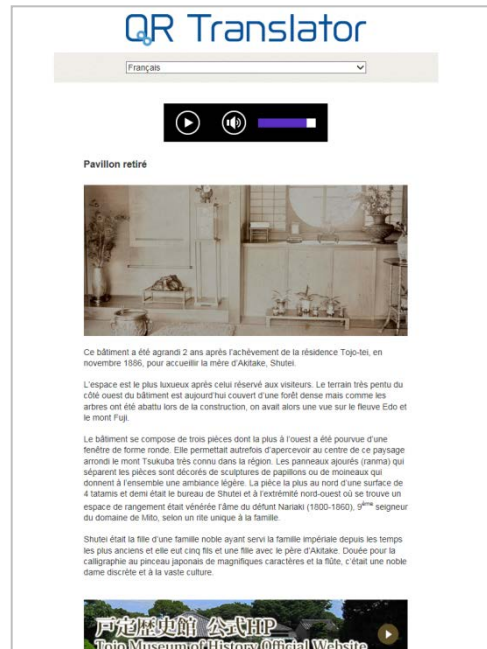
QR Translator

Français

Pavillon retiré

Ce bâtiment a été agrandi 2 ans après l'achèvement de la résidence Tojo-tei, en novembre 1886, pour accueillir la mère d'Akitake, Shutei.

L'espace est le plus luxueux après celui réservé aux visiteurs. Le terrain très pentu du côté ouest du bâtiment est aujourd'hui couvert d'une forêt dense mais comme les arbres ont été abattu lors de la construction, on avait alors une vue sur le fleuve Edo et le mont Fuji.

Le bâtiment se compose de trois pièces dont la plus à l'ouest a été pourvue d'une fenêtre de forme ronde. Elle permettait autrefois d'apercevoir au centre de ce paysage arrondi le mont Tsukuba très connu dans la région. Les panneaux ajourés (ranma) qui séparent les pièces sont décorés de sculptures de papillons ou de moineaux qui donnent à l'ensemble une ambiance légère. La pièce la plus au nord d'une surface de 4 tatamis et demi était le bureau de Shutei et à l'extrémité nord-ouest où se trouve un espace de rangement était vénérée l'âme du défunt Nariaki (1800-1860), 9$^{ème}$ seigneur du domaine de Mito, selon un rite unique à la famille.

Shutei était la fille d'une famille noble ayant servi la famille impériale depuis les temps les plus anciens et elle eut cinq fils et une fille avec le père d'Akitake. Douée pour la calligraphie au pinceau japonais de magnifiques caractères et la flûte, c'était une noble dame discrète et à la vaste culture.

戸定歴史館 公式HP
Tojo Museum of History Official Website